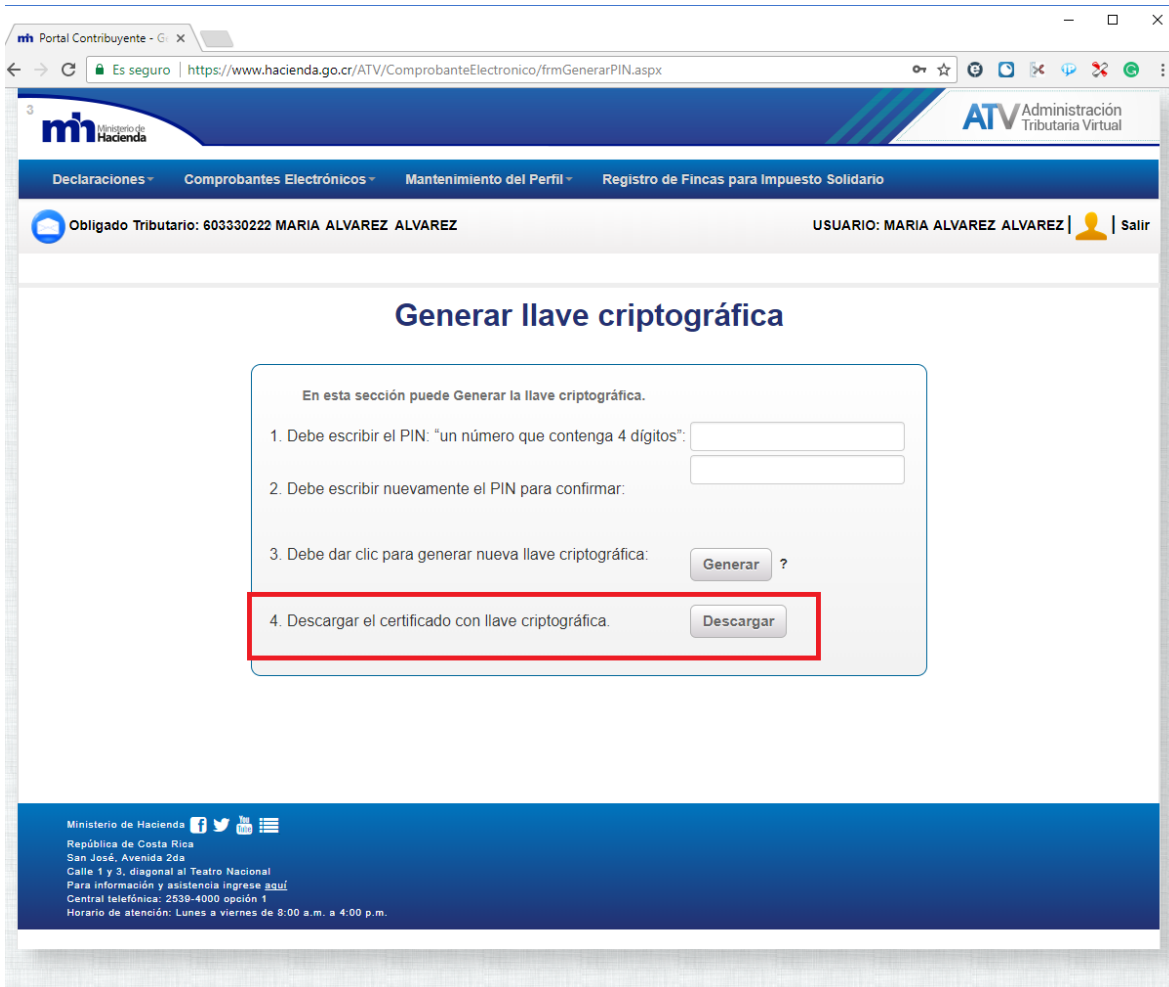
mh Portal Contribuyente - G ×

Es seguro | https://www.hacienda.go.cr/ATV/ComprobanteElectronico/frmGenerarPIN.aspx

3

mh Ministerio de Hacienda

ATV Administración Tributaria Virtual

Declaraciones Comprobantes Electrónicos Mantenimiento del Perfil Registro de Fincas para Impuesto Solidario

Obligado Tributario: 603330222 MARIA ALVAREZ ALVAREZ

USUARIO: MARIA ALVAREZ ALVAREZ | Salir

Generar llave criptográfica

En esta sección puede Generar la llave criptográfica.

1. Debe escribir el PIN: "un número que contenga 4 dígitos":

2. Debe escribir nuevamente el PIN para confirmar:

3. Debe dar clic para generar nueva llave criptográfica: Generar ?

4. Descargar el certificado con llave criptográfica. Descargar

Ministerio de Hacienda
República de Costa Rica
San José, Avenida 2da
Calle 1 y 3, diagonal al Teatro Nacional
Para información y asistencia ingrese aquí
Central telefónica: 2539-4000 opción 1
Horario de atención: Lunes a viernes de 8:00 a.m. a 4:00 p.m.